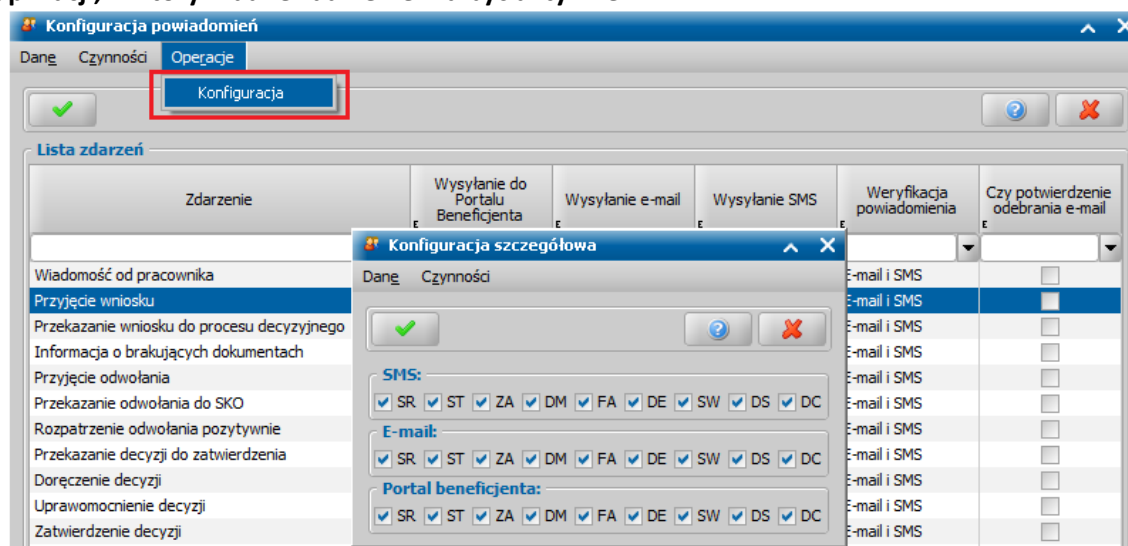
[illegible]

Konfiguracja powiadomień

Dane Czynności Operacje

Konfiguracja

Lista zdarzeń

| Zdarzenie | Wysyłanie do Portalu Beneficjenta | Wysyłanie e-mail | Wysyłanie SMS | Weryfikacja powiadomienia | Czy potwierdzenie odebrania e-mail |
|---|---|---|---|---|---|
| Wiadomość od pracownika | | | | E-mail i SMS | |
| Przyjęcie wniosku | | | | E-mail i SMS | |
| Przekazanie wniosku do procesu decyzyjnego | | | | E-mail i SMS | |
| Informacja o brakujących dokumentach | | | | E-mail i SMS | |
| Przyjęcie odwołania | | | | E-mail i SMS | |
| Przekazanie odwołania do SKO | | | | E-mail i SMS | |
| Rozpatrzenie odwołania pozytywnie | | | | E-mail i SMS | |
| Przekazanie decyzji do zatwierdzenia | | | | E-mail i SMS | |
| Doręczenie decyzji | | | | E-mail i SMS | |
| Uprawomocnienie decyzji | | | | E-mail i SMS | |
| Zatwierdzenie decyzji | | | | E-mail i SMS | |

Konfiguracja szczegółowa

Dane Czynności

SMS:
SR ST ZA DM FA DE SW DS DC

E-mail:
SR ST ZA DM FA DE SW DS DC

Portal beneficjenta:
SR ST ZA DM FA DE SW DS DC